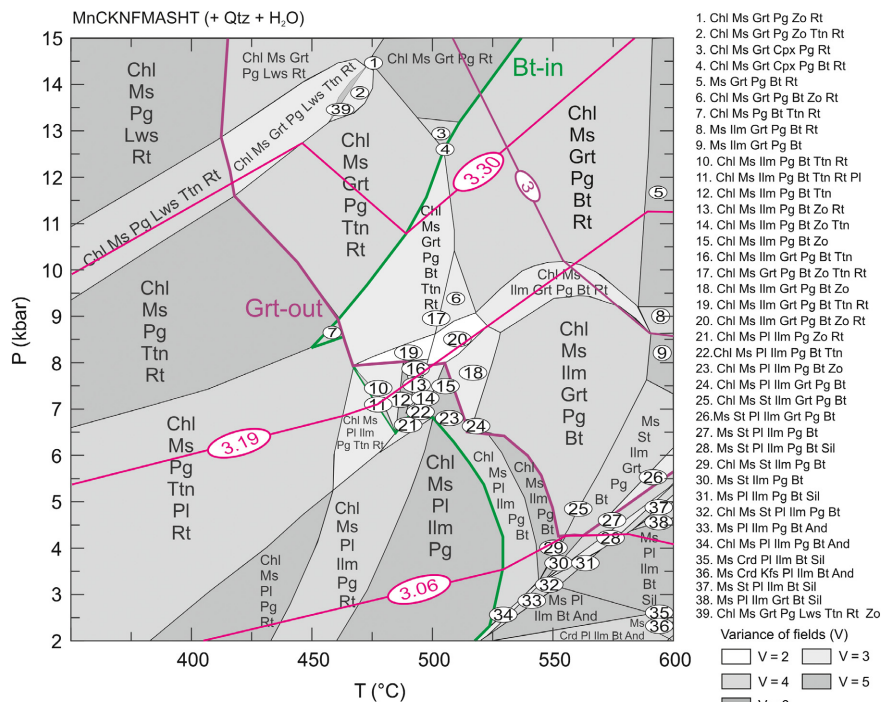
MnCKNFMASHT (+ Qtz + $H_2O$)

Chl Ms Pg Lws Rt

Chl Ms Grt Pg Lws Rt

Chl Ms Grt Pg Lws Ttn Rt

Chl Ms Grt Pg Rt

Bt-in

Chl Ms Pg Lws Ttn Rt

Chl Ms Grt Pg Lws Ttn Rt

Chl Ms Grt Pg Ttn Rt

Chl Ms Grt Pg Bt Rt

3.30

3

Chl Ms Pg Ttn Rt

Chl Ms Grt Pg Bt Ttn Rt

Chl Ms Ilm Grt Pg Bt Rt

Grt-out

Chl Ms Ilm Grt Pg Bt

Chl Ms Pg Ttn Pl Rt

3.19

Chl Ms Pl Ilm Pg Ttn Rt

Chl Ms Pl Ilm Pg

Chl Ms Pl Ilm Pg Bt

Chl Ms Ilm Pg Bt

Bt

Pg

Ms St Ilm Grt Pg Bt

Chl Ms Pl Ilm Pg Rt

Chl Ms Pl Pg Rt

3.06

Ms Pl Ilm Bt And

Crd Pl Ilm Bt And

Ms Pl Ilm Bt Sil

Ms

1 2 3 4 5 6 7 8 9 10 11 12 13 14 15 16 17 18 19 20 21 22 23 24 25 26 27 28 29 30 31 32 33 34 35 36 37 38 39

15 14 13 12 11 10 9 8 7 6 5 4 3 2

P (kbar)

400 450 500 550 600

T (°C)

1. Chl Ms Grt Pg Zo Rt
2. Chl Ms Grt Pg Zo Ttn Rt
3. Chl Ms Grt Cpx Pg Rt
4. Chl Ms Grt Cpx Pg Bt Rt
5. Ms Grt Pg Bt Rt
6. Chl Ms Grt Pg Bt Zo Rt
7. Chl Ms Pg Bt Ttn Rt
8. Ms Ilm Grt Pg Bt Rt
9. Ms Ilm Grt Pg Bt
10. Chl Ms Ilm Pg Bt Ttn Rt
11. Chl Ms Ilm Pg Bt Ttn Rt Pl
12. Chl Ms Ilm Pg Bt Ttn
13. Chl Ms Ilm Pg Bt Zo Rt
14. Chl Ms Ilm Pg Bt Zo Ttn
15. Chl Ms Ilm Pg Bt Zo
16. Chl Ms Ilm Grt Pg Bt Ttn
17. Chl Ms Grt Pg Bt Zo Ttn Rt
18. Chl Ms Ilm Grt Pg Bt Zo
19. Chl Ms Ilm Grt Pg Bt Ttn Rt
20. Chl Ms Ilm Grt Pg Bt Zo Rt
21. Chl Ms Pl Ilm Pg Zo Rt
22.Chl Ms Pl Ilm Pg Bt Ttn
23. Chl Ms Pl Ilm Pg Bt Zo
24. Chl Ms Pl Ilm Grt Pg Bt
25. Chl Ms St Ilm Grt Pg Bt
26.Ms St Pl Ilm Grt Pg Bt
27. Ms St Pl Ilm Pg Bt
28. Ms St Pl Ilm Pg Bt Sil
29. Chl Ms St Ilm Pg Bt
30. Ms St Ilm Pg Bt
31. Ms Pl Ilm Pg Bt Sil
32. Chl Ms St Pl Ilm Pg Bt
33. Ms Pl Ilm Pg Bt And
34. Chl Ms Pl Ilm Pg Bt And
35. Ms Crd Pl Ilm Bt Sil
36. Ms Crd Kfs Pl Ilm Bt And
37. Ms St Pl Ilm Bt Sil
38. Ms Pl Ilm Grt Bt Sil
39. Chl Ms Grt Pg Lws Ttn Rt Zo

Variance of fields (V)
V = 2 V = 3
V = 4 V = 5
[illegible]